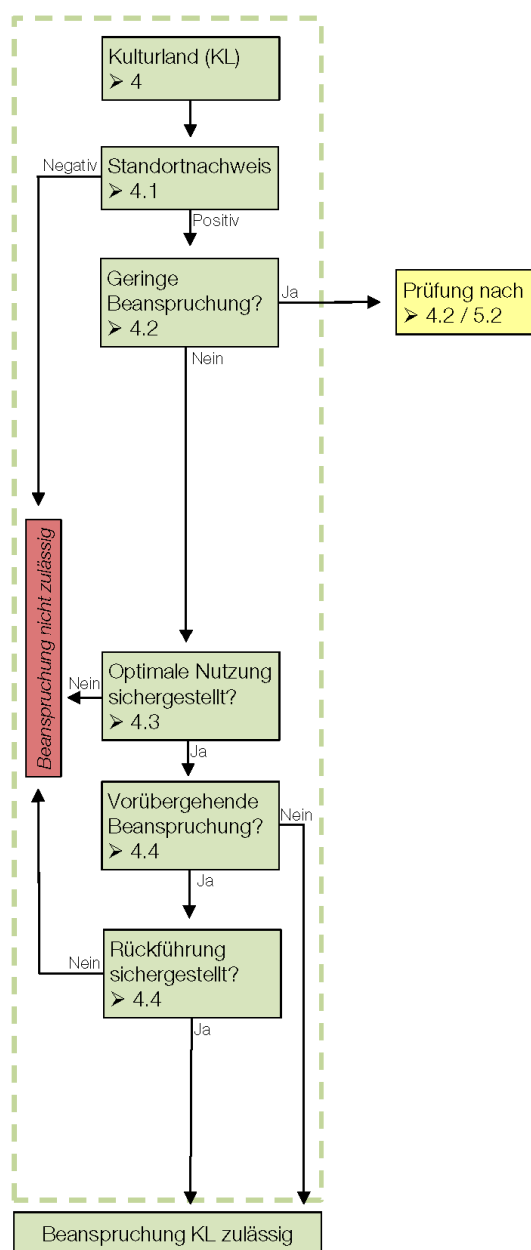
Kulturland (KL)
➢ 4

Negativ

Standortnachweis
➢ 4.1

Positiv

Geringe Beanspruchung?
➢ 4.2

Ja

Prüfung nach
➢ 4.2 / 5.2

Nein

Beanspruchung nicht zulässig

Nein

Optimale Nutzung sichergestellt?
➢ 4.3

Ja

Vorübergehende Beanspruchung?
➢ 4.4

Nein

Ja

Nein

Rückführung sichergestellt?
➢ 4.4

Ja

Beanspruchung KL zulässig